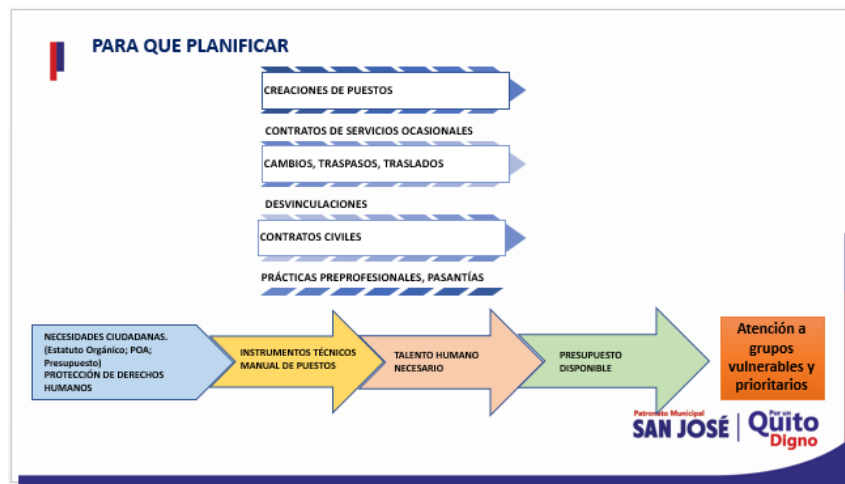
PARA QUE PLANIFICAR

CREACIONES DE PUESTOS

CONTRATOS DE SERVICIOS OCASIONALES

CAMBIOS, TRASPASOS, TRASLADOS

DESVINCULACIONES

CONTRATOS CIVILES

PRÁCTICAS PREPROFESIONALES, PASANTÍAS

NECESIDADES CIUDADANAS. (Estatuto Orgánico; POA; Presupuesto) PROTECCIÓN DE DERECHOS HUMANOS

INSTRUMENTOS TÉCNICOS MANUAL DE PUESTOS

TALENTO HUMANO NECESARIO

PRESUPUESTO DISPONIBLE

Atención a grupos vulnerables y prioritarios

Patronato Municipal SAN JOSÉ | Por un Quito Digno